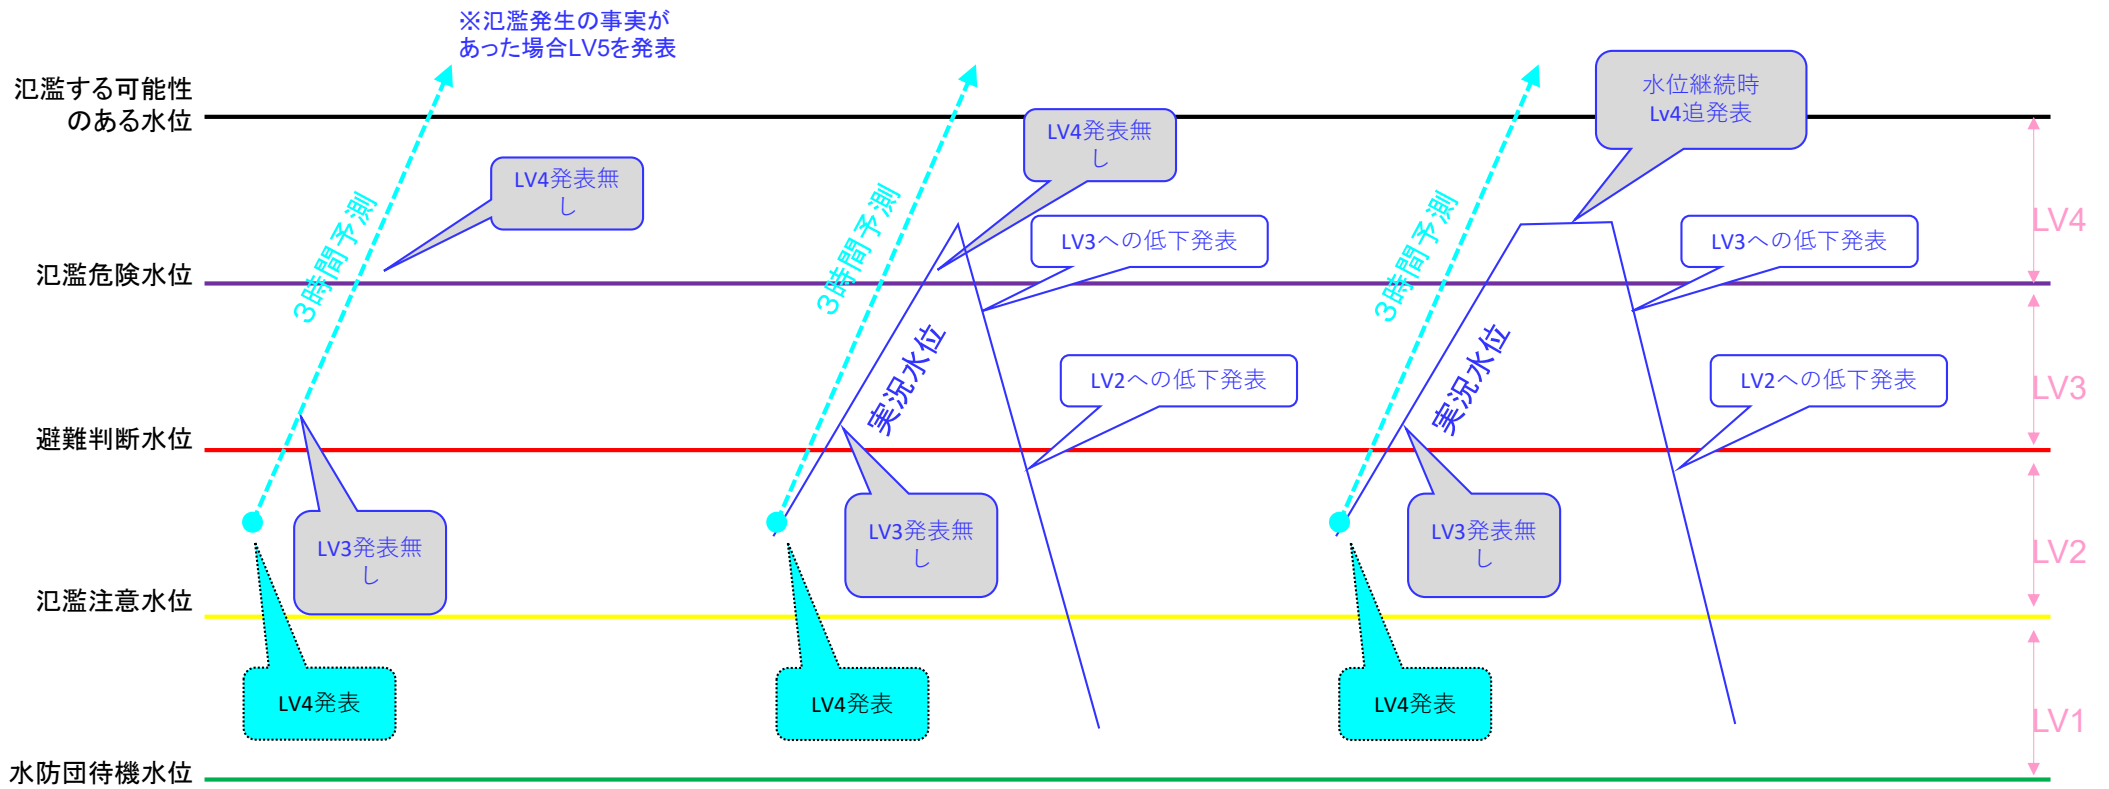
※氾濫発生の事実が
あった場合LV5を発表

氾濫する可能性
のある水位

水位継続時
Lv4追発表

LV4発表無
し

LV4発表無
し

LV4

3時間予測

3時間予測

3時間予測

LV3への低下発表

LV3への低下発表

氾濫危険水位

実況水位

実況水位

LV2への低下発表

LV2への低下発表

LV3

避難判断水位

LV3発表無
し

LV3発表無
し

LV3発表無
し

LV2

氾濫注意水位

LV4発表

LV4発表

LV4発表

LV1

水防団待機水位